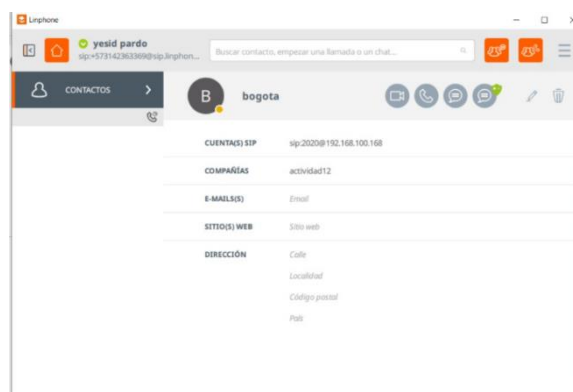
Linphone

yesid pardo
sip:+573142363369@sip.linphon...

Buscar contacto, empezar una llamada o un chat...

CONTACTOS

B bogota

CUENTA(S) SIP sip:2020@192.168.100.168

COMPAÑÍAS actividad12

E-MAILS(S) Email

SITIO(S) WEB Sitio web

DIRECCIÓN Calle

Localidad

Código postal

País